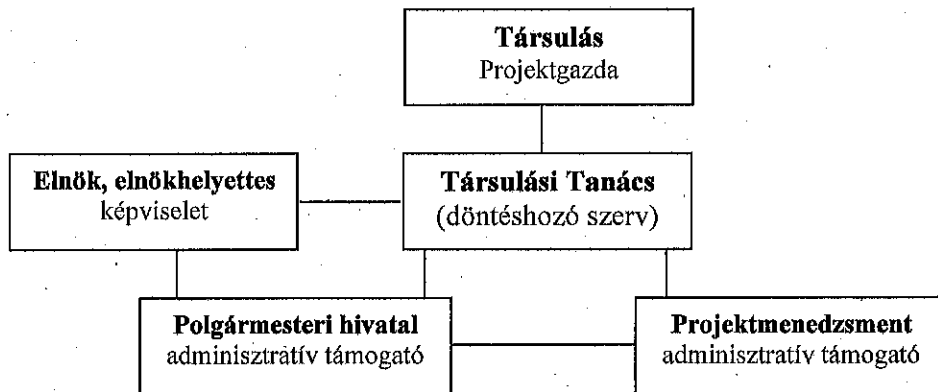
**Társulás**
Projektgazda

**Elnök, elnökhelyettes**
képviselet

**Társulási Tanács**
(döntéshozó szerv)

**Polgármesteri hivatal**
adminisztratív támogató

**Projektmenedzsment**
adminisztratív támogató